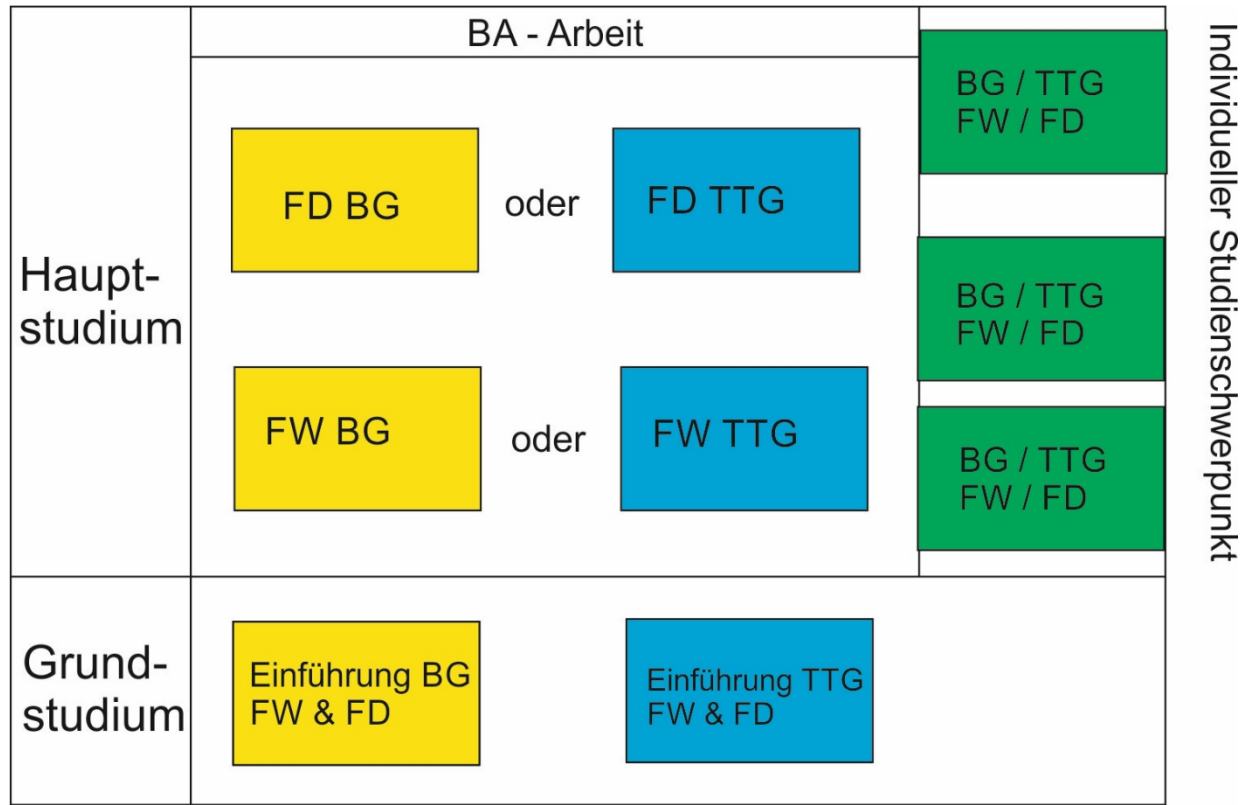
BA - Arbeit

Haupt-
studium

FD BG

oder

FD TTG

FW BG

oder

FW TTG

BG / TTG
FW / FD

BG / TTG
FW / FD

BG / TTG
FW / FD

Individueller Studienschwerpunkt

Grund-
studium

Einführung BG
FW & FD

Einführung TTG
FW & FD